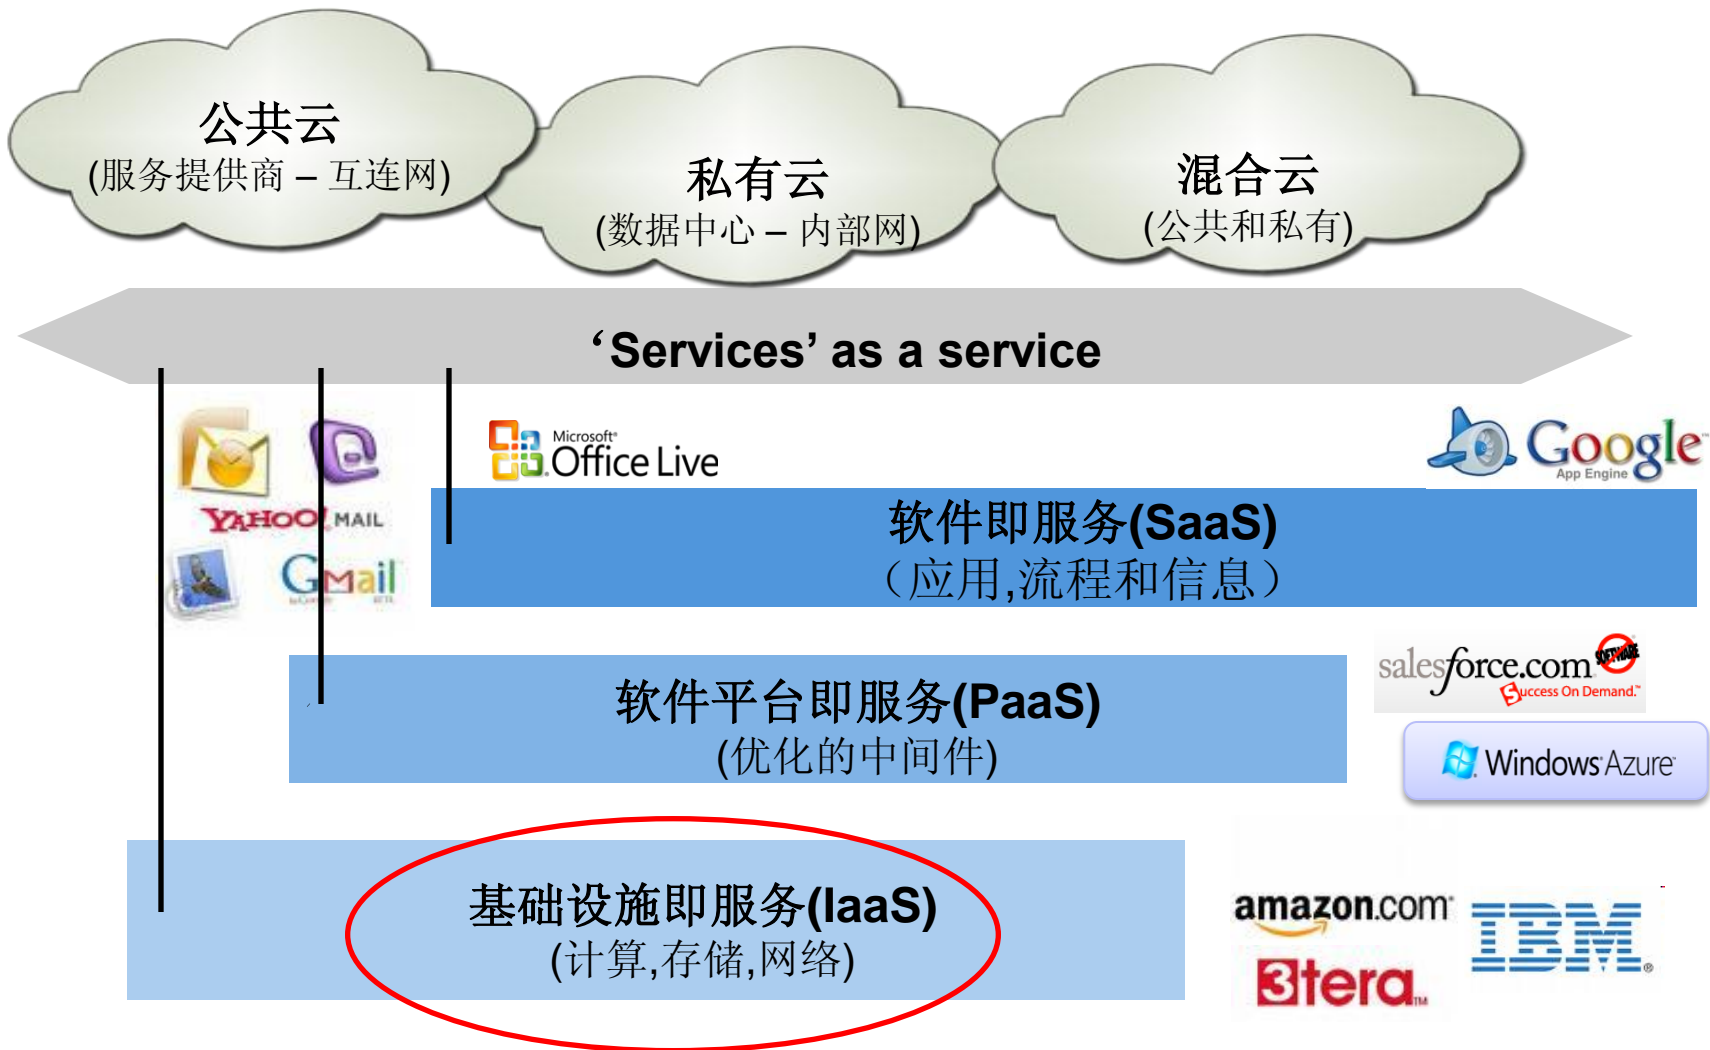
公共云
(服务提供商 – 互连网)

私有云
(数据中心 – 内部网)

混合云
(公共和私有)

‘Services’ as a service

Microsoft Office Live

Google App Engine

YAHOO! MAIL

Gmail

软件即服务(SaaS)
（应用,流程和信息）

salesforce.com Success On Demand. SOFTWARE

软件平台即服务(PaaS)
(优化的中间件)

Windows Azure

基础设施即服务(IaaS)
(计算,存储,网络)

amazon.com

IBM

3tera